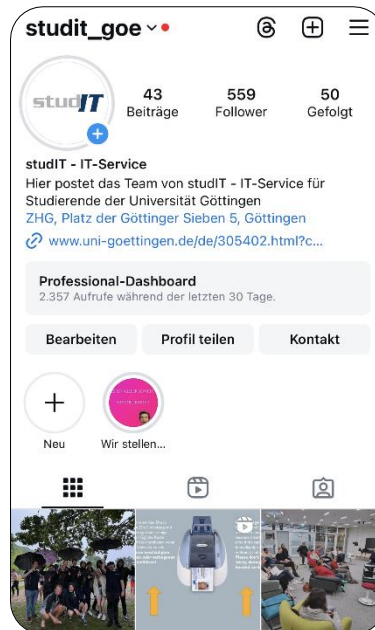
studit_goe

studIT

43
Beiträge

559
Follower

50
Gefolgt

studIT - IT-Service
Hier postet das Team von studIT - IT-Service für Studierende der Universität Göttingen
ZHG, Platz der Göttinger Sieben 5, Göttingen
www.uni-goettingen.de/de/305402.html?c...

Professional-Dashboard
2.357 Aufrufe während der letzten 30 Tage.

Bearbeiten
Profil teilen
Kontakt

Neu
Wir stellen...